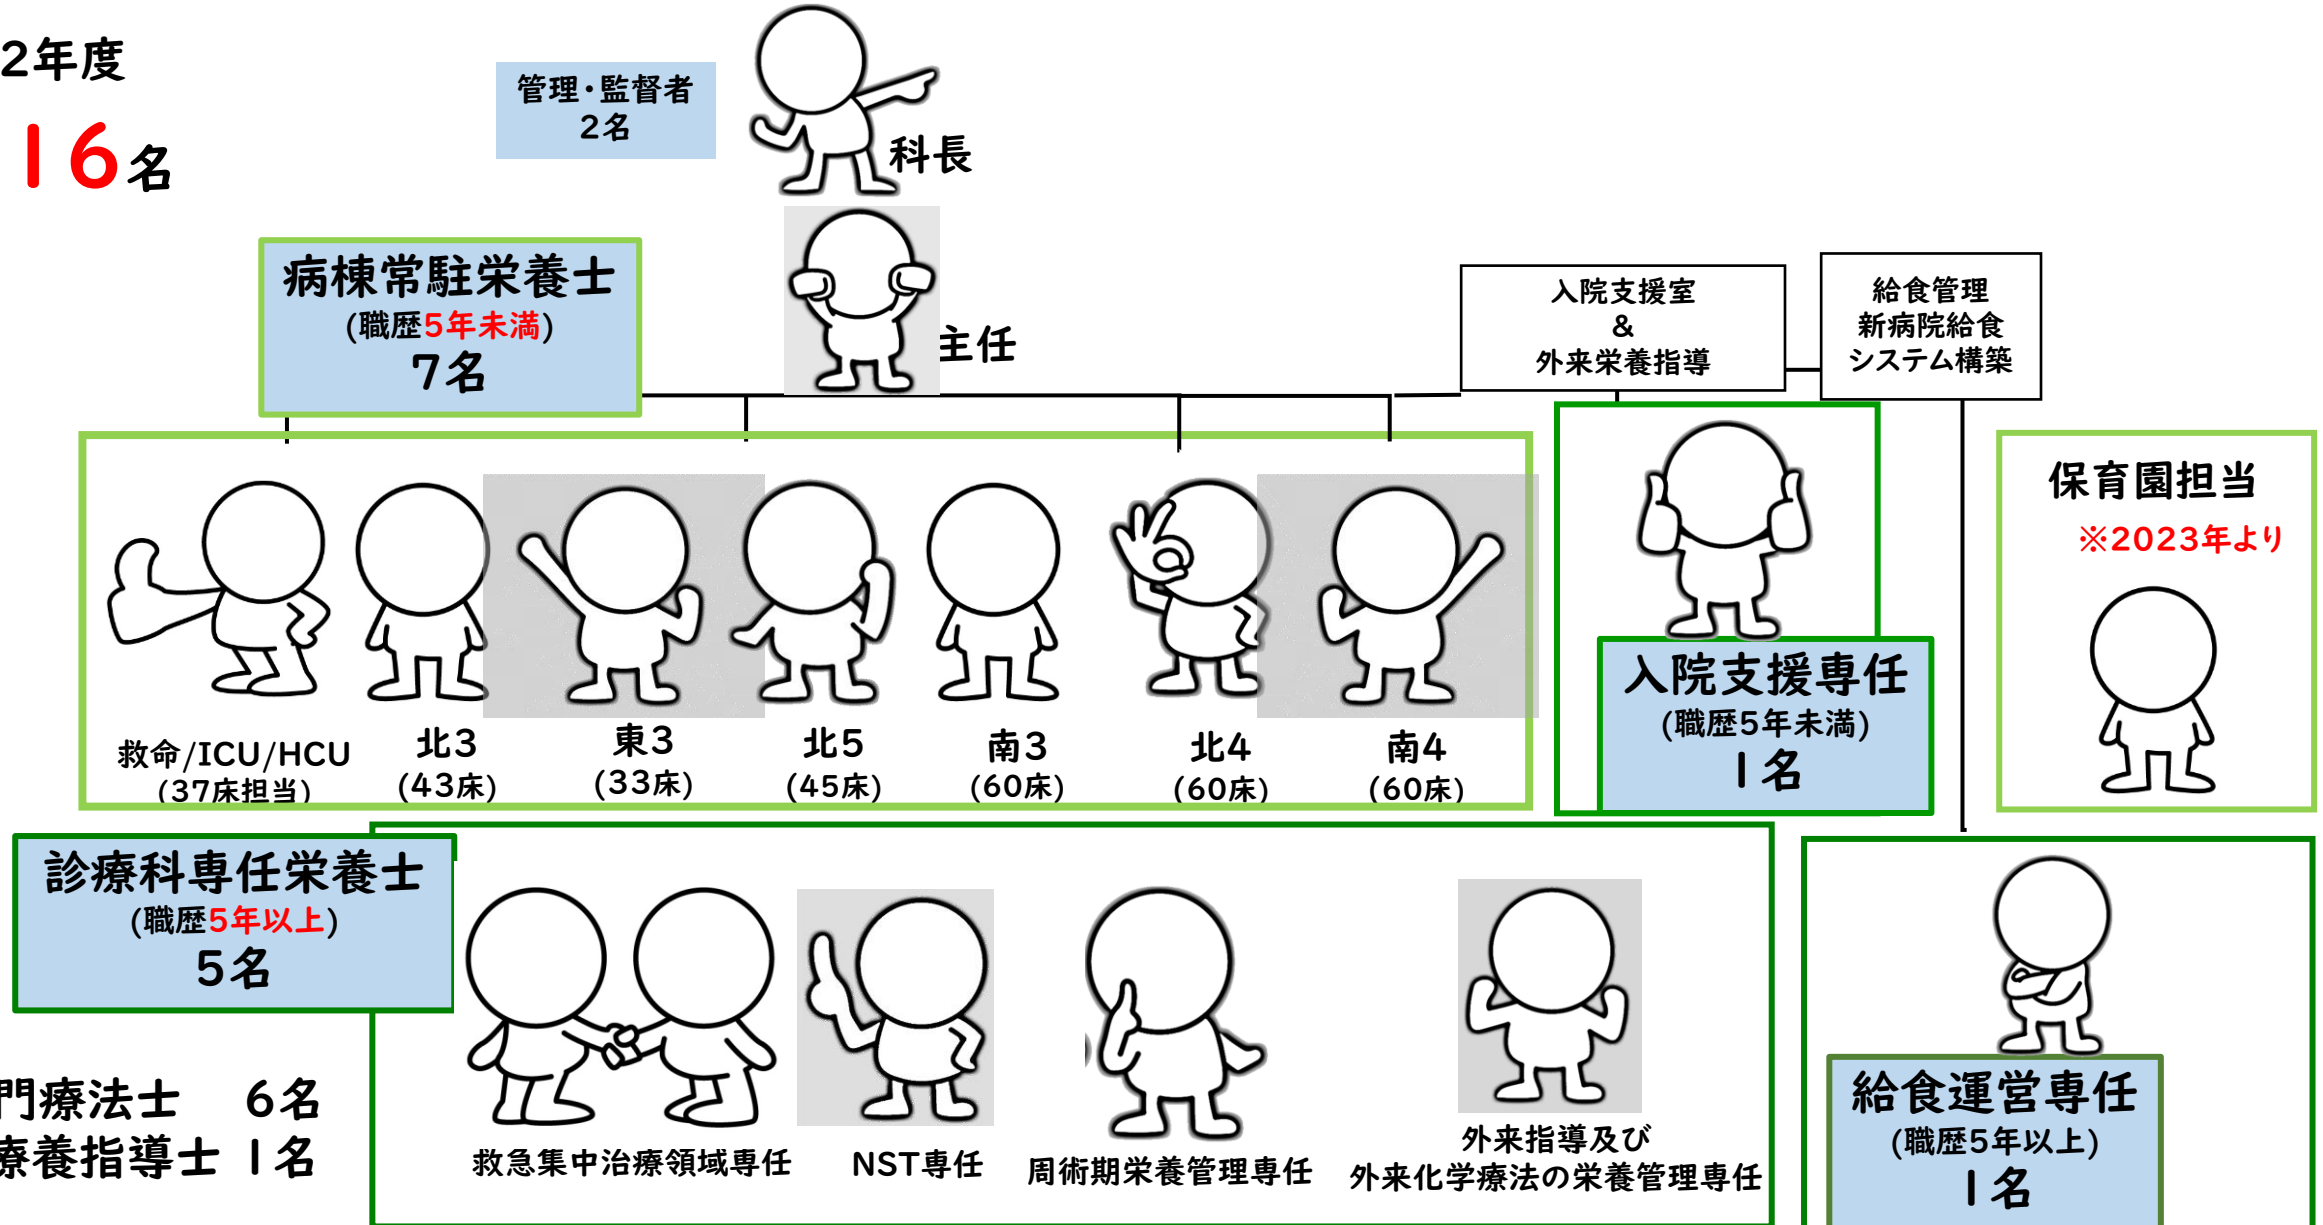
2年度

16名

管理・監督者
2名

科長

主任

病棟常駐栄養士
(職歴5年未満)
7名

入院支援室
&
外来栄養指導

給食管理
新病院給食
システム構築

救命/ICU/HCU
(37床担当)

北3
(43床)

東3
(33床)

北5
(45床)

南3
(60床)

北4
(60床)

南4
(60床)

入院支援専任
(職歴5年未満)
1名

保育園担当
※2023年より

診療科専任栄養士
(職歴5年以上)
5名

門療法士　6名
療養指導士　1名

救急集中治療領域専任

NST専任

周術期栄養管理専任

外来指導及び
外来化学療法の栄養管理専任

給食運営専任
(職歴5年以上)
1名